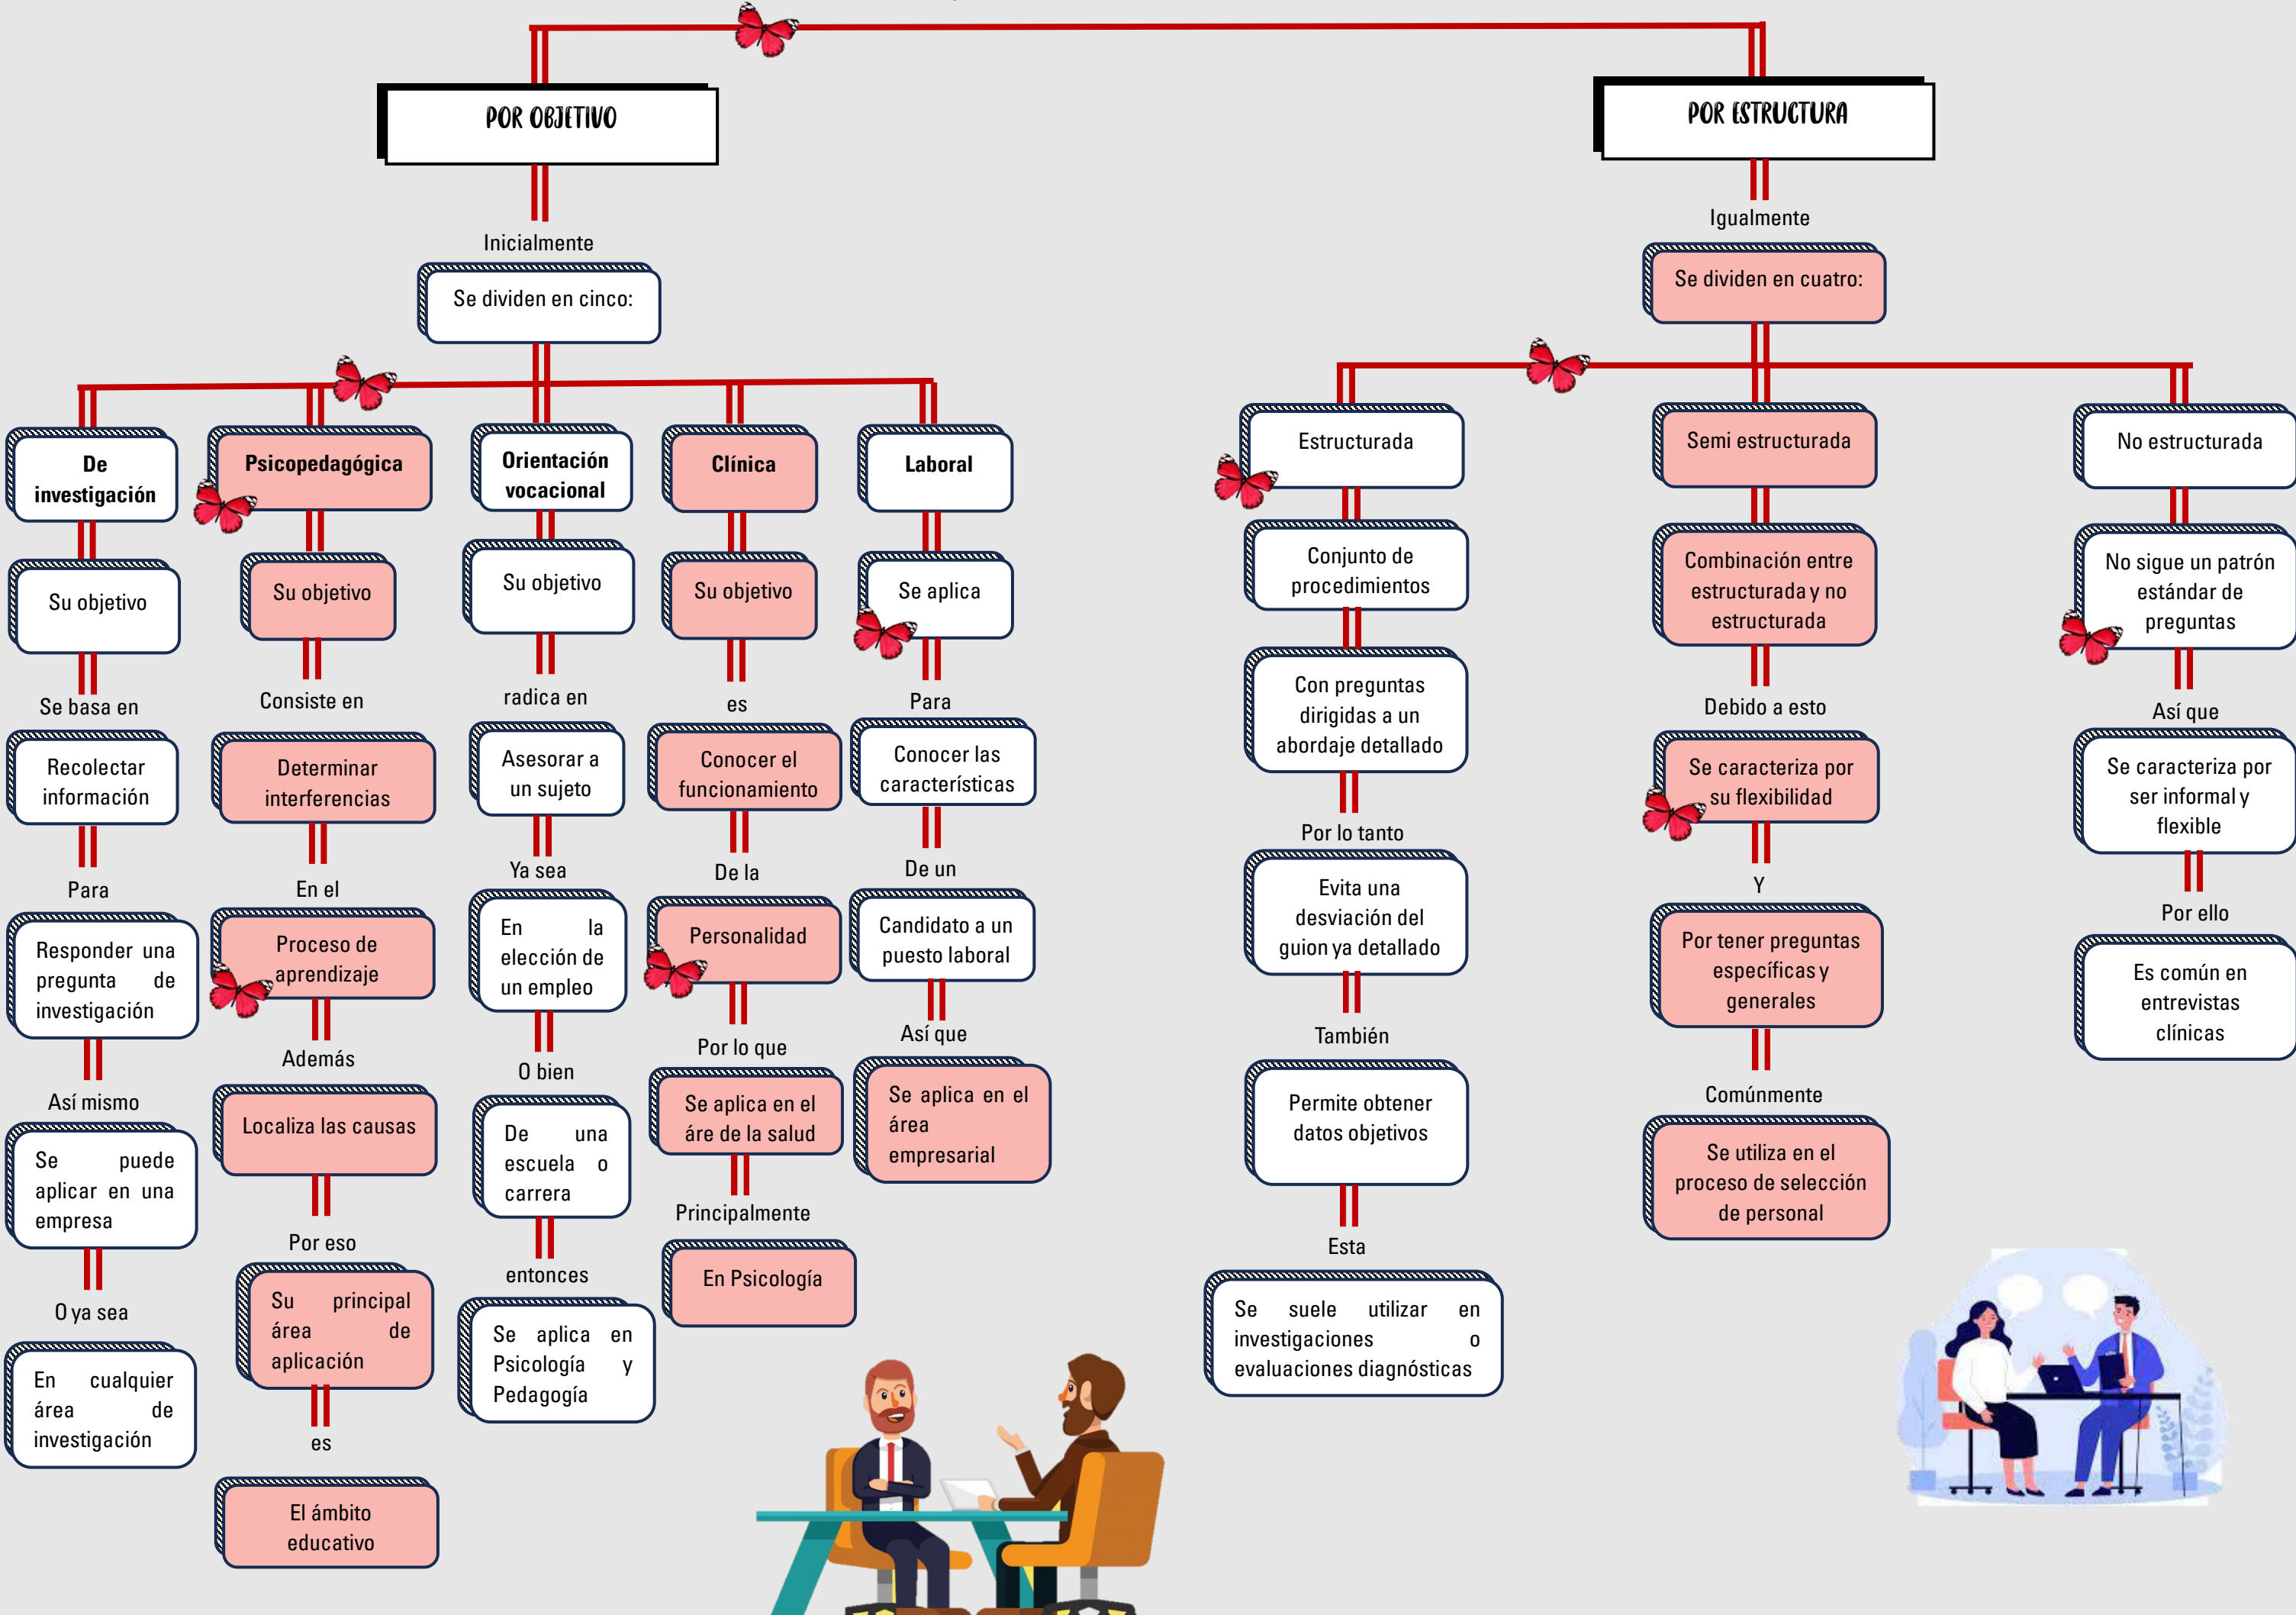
POR OBJETIVO

Inicialmente

Se dividen en cinco:

De investigación

Su objetivo

Se basa en

Recolectar información

Para

Responder una pregunta de investigación

Así mismo

Se puede aplicar en una empresa

O ya sea

En cualquier área de investigación

Psicopedagógica

Su objetivo

Consiste en

Determinar interferencias

En el

Proceso de aprendizaje

Además

Localiza las causas

Por eso

Su principal área de aplicación

es

El ámbito educativo

Orientación vocacional

Su objetivo

radica en

Asesorar a un sujeto

Ya sea

En la elección de un empleo

O bien

De una escuela o carrera

entonces

Se aplica en Psicología y Pedagogía

Clínica

Su objetivo

es

Conocer el funcionamiento

De la

Personalidad

Por lo que

Se aplica en el áre de la salud

Principalmente

En Psicología

Laboral

Se aplica

Para

Conocer las características

De un

Candidato a un puesto laboral

Así que

Se aplica en el área empresarial

POR ESTRUCTURA

Igualmente

Se dividen en cuatro:

Estructurada

Conjunto de procedimientos

Con preguntas dirigidas a un abordaje detallado

Por lo tanto

Evita una desviación del guion ya detallado

También

Permite obtener datos objetivos

Esta

Se suele utilizar en investigaciones o evaluaciones diagnósticas

Semi estructurada

Combinación entre estructurada y no estructurada

Debido a esto

Se caracteriza por su flexibilidad

Y

Por tener preguntas específicas y generales

Comúnmente

Se utiliza en el proceso de selección de personal

No estructurada

No sigue un patrón estándar de preguntas

Así que

Se caracteriza por ser informal y flexible

Por ello

Es común en entrevistas clínicas